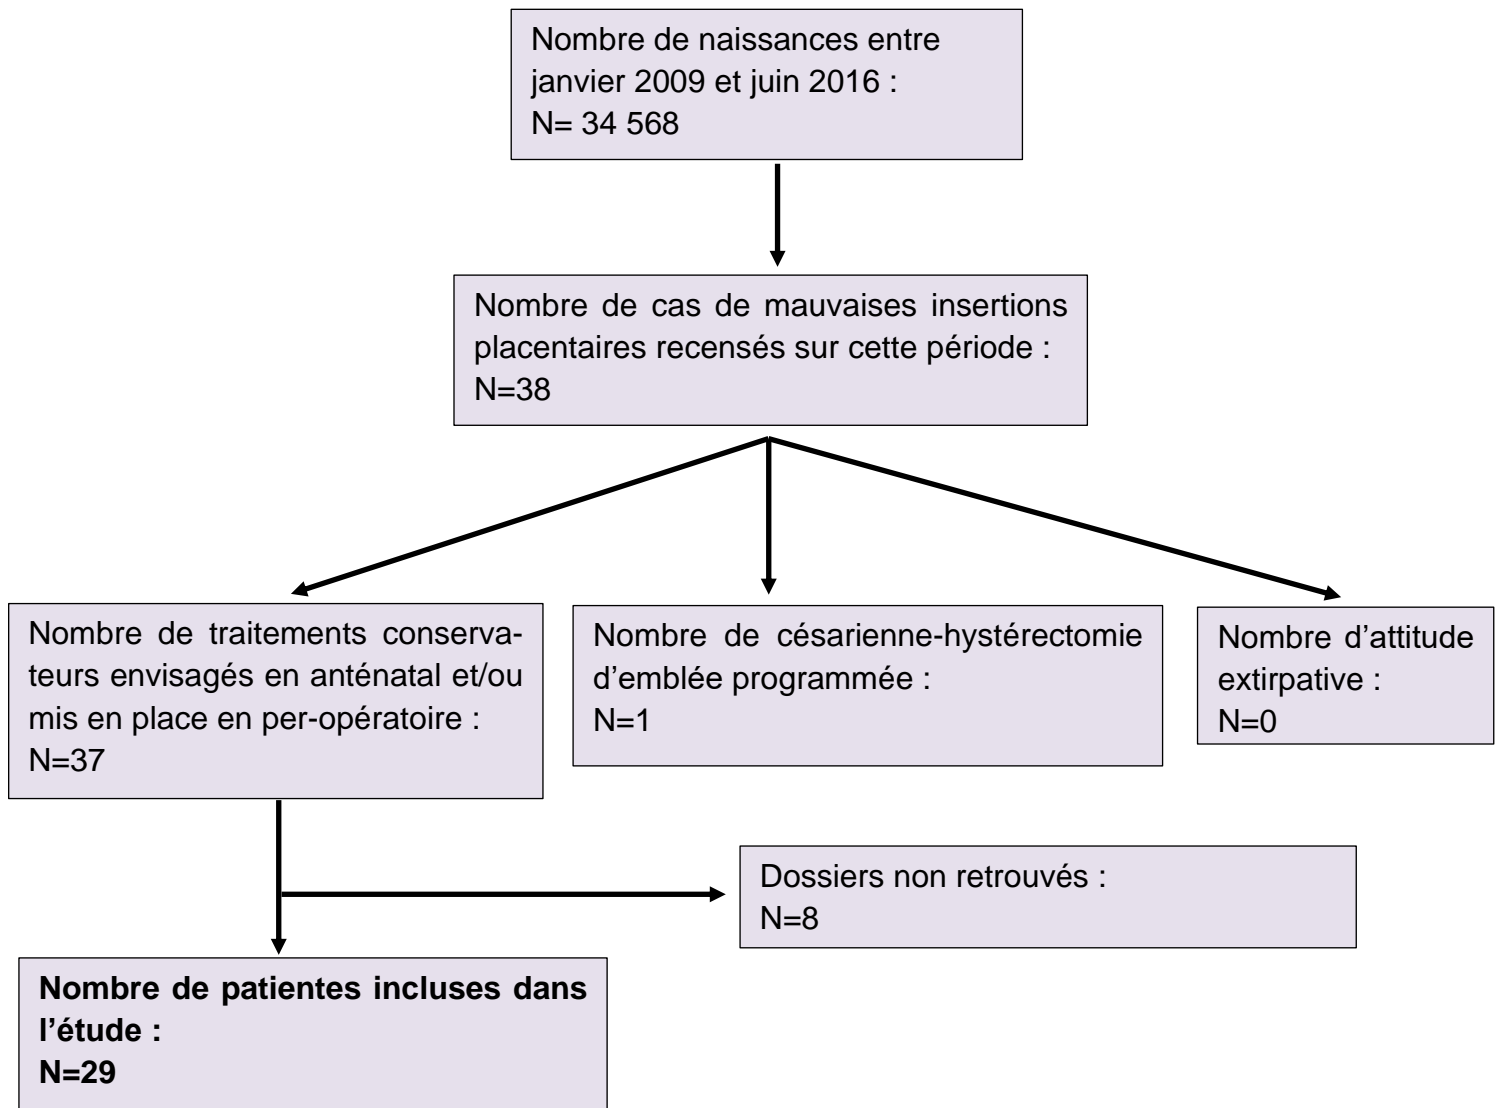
Nombre de naissances entre janvier 2009 et juin 2016 :
N= 34 568

Nombre de cas de mauvaises insertions placentaires recensés sur cette période :
N=38

Nombre de traitements conservateurs envisagés en anténatal et/ou mis en place en per-opératoire :
N=37

Nombre de césarienne-hystérectomie d'emblée programmée :
N=1

Nombre d'attitude extirpative :
N=0

Dossiers non retrouvés :
N=8

**Nombre de patientes incluses dans l'étude :**
**N=29**